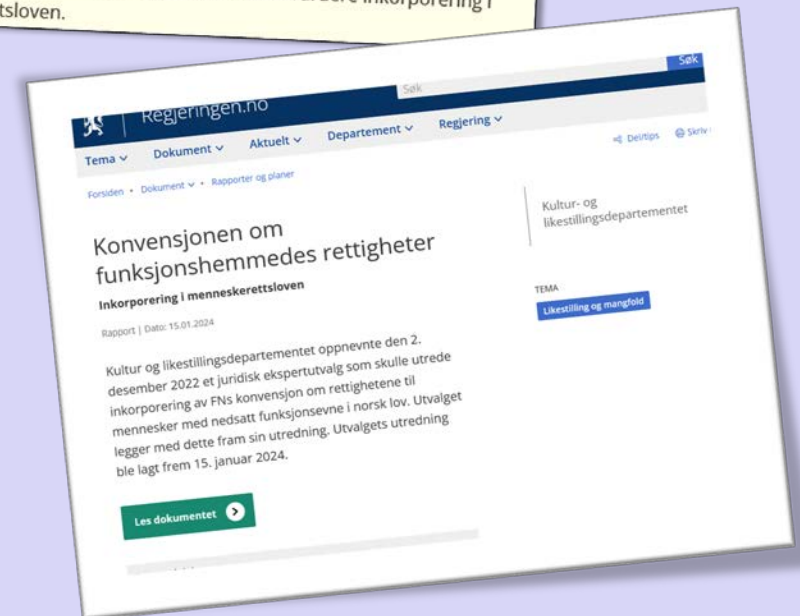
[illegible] inkorporering i
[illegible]tsloven.

Regjeringen.no

Søk

Søk

Tema ⌄ Dokument ⌄ Aktuelt ⌄ Departement ⌄ Regjering ⌄

Del tips Skriv

Forsiden • Dokument ⌄ • Rapporter og planer

Konvensjonen om funksjonshemmedes rettigheter

Inkorporering i menneskerettsloven

Rapport | Dato: 15.01.2024

Kultur og likestillingsdepartementet oppnevnte den 2. desember 2022 et juridisk ekspertutvalg som skulle utrede inkorporering av FNs konvensjon om rettighetene til mennesker med nedsatt funksjonsevne i norsk lov. Utvalget legger med dette fram sin utredning. Utvalgets utredning ble lagt frem 15. januar 2024.

Les dokumentet

Kultur- og likestillingsdepartementet

TEMA

Likestilling og mangfold